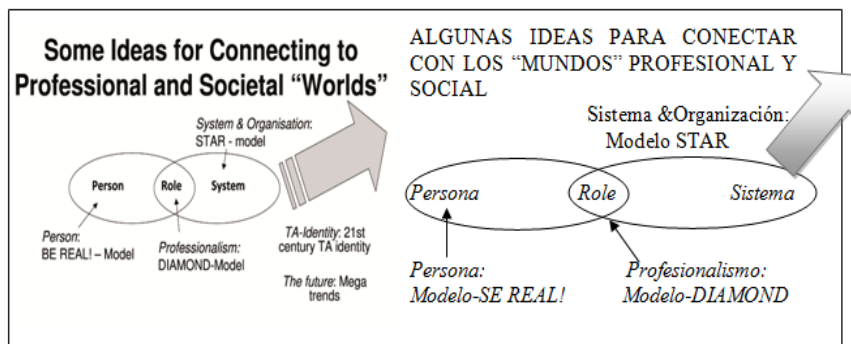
Some Ideas for Connecting to Professional and Societal "Worlds"

System & Organisation: STAR - model

Person

Role

System

Person: BE REAL! – Model

Professionalism: DIAMOND-Model

TA-Identity: 21st century TA identity

The future: Mega trends

ALGUNAS IDEAS PARA CONECTAR CON LOS "MUNDOS" PROFESIONAL Y SOCIAL

Sistema &Organización: Modelo STAR

Persona

Role

Sistema

Persona: Modelo-SE REAL!

Profesionalismo: Modelo-DIAMOND